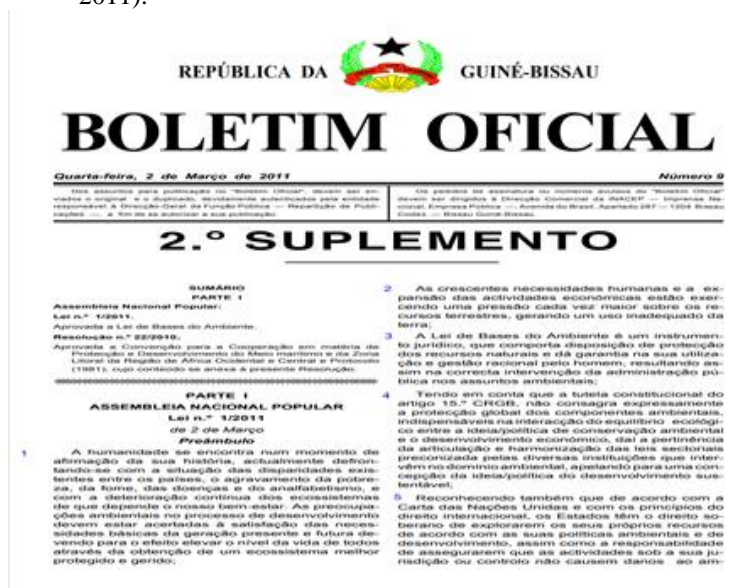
2011).

REPÚBLICA DA GUINÉ-BISSAU

BOLETIM OFICIAL

Quarta-feira, 2 de Março de 2011

Número 9

Os assuntos para publicação no "Boletim Oficial", devem ser enviados o original e o duplicado, devidamente autenticados pela entidade responsável, à Direcção-Geral da Função Pública — Repartição de Publicações —, a fim de se autorizar a sua publicação.

Os pedidos de assinatura ou números avulso do "Boletim Oficial" devem ser dirigidos à Direcção Comercial da INACEP — Imprensa Nacional, Empresa Pública —, Avenida do Brasil, Apartado 287 — 1204 Bissau Codex — Bissau Guiné-Bissau.

2.º SUPLEMENTO

SUMÁRIO
PARTE I
Assembleia Nacional Popular:
Lei n.º 1/2011.
Aprovada a Lei de Bases do Ambiente.
Resolução n.º 22/2010.
Aprovada a Convenção para a Cooperação em matéria de Protecção e Desenvolvimento do Meio marinho e da Zona Litoral da Região de África Ocidental e Central e Protocolo (1981), cujo conteúdo se anexa à presente Resolução.

PARTE I
ASSEMBLEIA NACIONAL POPULAR
Lei n.º 1/2011
de 2 de Março
Preâmbulo

1 A humanidade se encontra num momento de afirmação de sua história, actualmente defrontando-se com a situação das disparidades existentes entre os países, o agravamento da pobreza, da fome, das doenças e do analfabetismo, e com a deterioração contínua dos ecossistemas de que depende o nosso bem-estar. As preocupações ambientais no processo de desenvolvimento devem estar acertadas à satisfação das necessidades básicas da geração presente e futura devendo para o efeito elevar o nível da vida de todos através da obtenção de um ecossistema melhor protegido e gerido;

2 As crescentes necessidades humanas e a expansão das actividades económicas estão exercendo uma pressão cada vez maior sobre os recursos terrestres, gerando um uso inadequado da terra;

3 A Lei de Bases do Ambiente é um instrumento jurídico, que comporta disposição de protecção dos recursos naturais e dá garantia na sua utilização e gestão racional pelo homem, resultando assim na correcta intervenção da administração pública nos assuntos ambientais;

4 Tendo em conta que a tutela constitucional do artigo 15.º CRGB, não consagra expressamente a protecção global dos componentes ambientais, indispensáveis na interacção do equilíbrio ecológico entre a ideia/política de conservação ambiental e o desenvolvimento económico, daí a pertinência da articulação e harmonização das leis sectoriais preconizada pelas diversas instituições que intervêm no domínio ambiental, apelando para uma concepção da ideia/política do desenvolvimento sustentável;

5 Reconhecendo também que de acordo com a Carta das Nações Unidas e com os princípios do direito internacional, os Estados têm o direito soberano de explorarem os seus próprios recursos de acordo com as suas políticas ambientais e de desenvolvimento, assim como a responsabilidade de assegurarem que as actividades sob a sua jurisdição ou controlo não causem danos ao am-